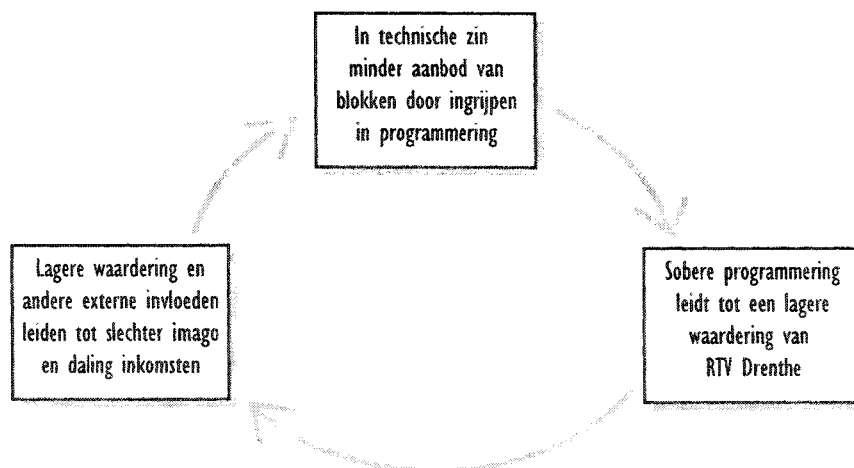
In technische zin minder aanbod van blokken door ingrijpen in programmering

Sobere programmering leidt tot een lagere waardering van RTV Drenthe

Lagere waardering en andere externe invloeden leiden tot slechter imago en daling inkomsten